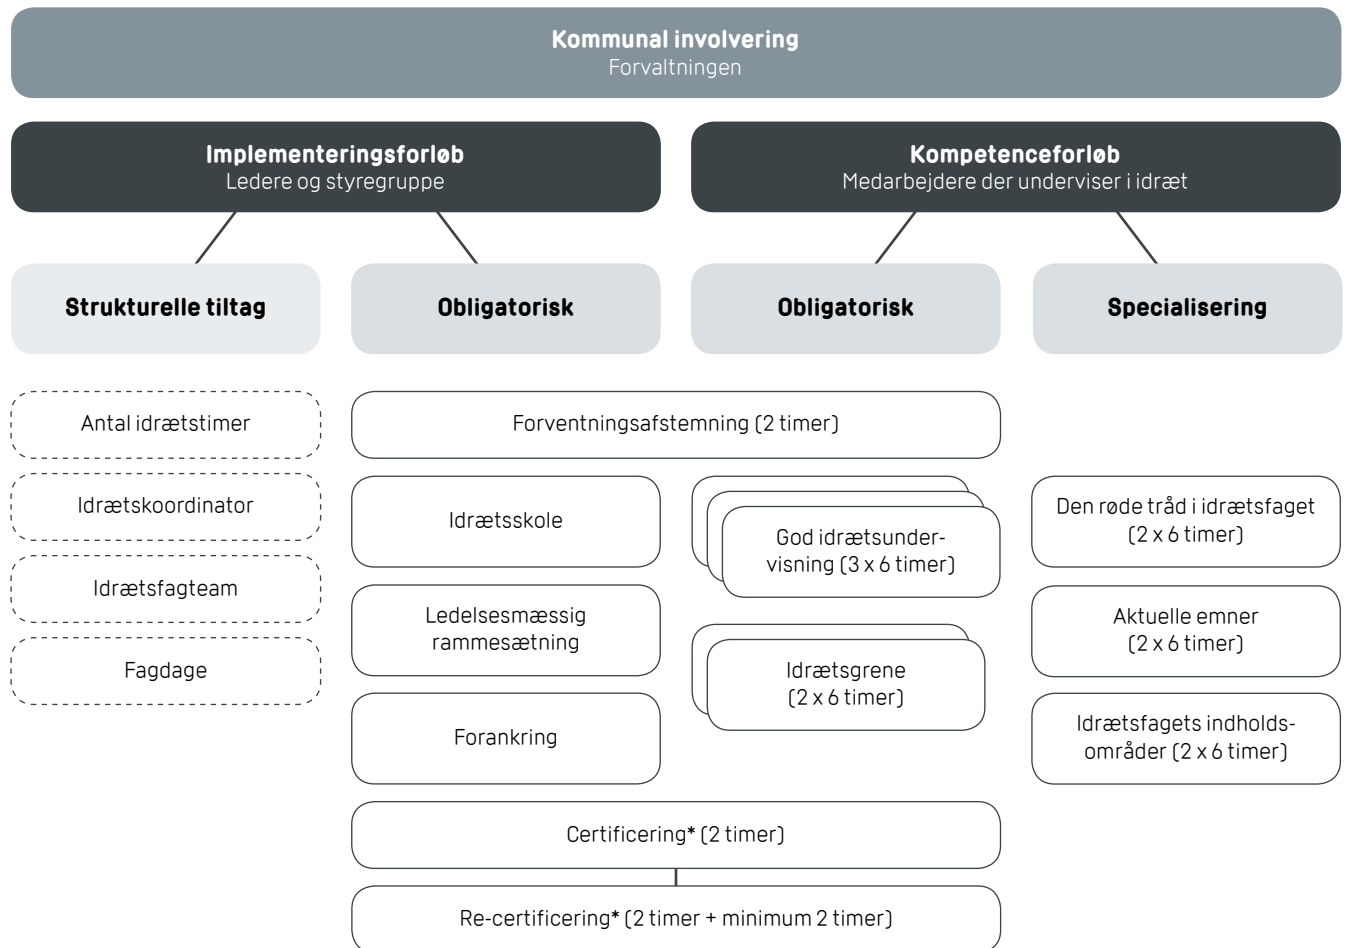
Kommunal involvering
Forvaltningen

Implementeringsforløb
Ledere og styregruppe

Kompetenceforløb
Medarbejdere der underviser i idræt

Strukturelle tiltag

Obligatorisk

Obligatorisk

Specialisering

Antal idrætstimer

Idrætskoordinator

Idrætsfagteam

Fagdage

Forventningsafstemning (2 timer)

Idrætsskole

Ledelsesmæssig rammesætning

Forankring

God idrætsundervisning (3 x 6 timer)

Idrætsgrene (2 x 6 timer)

Den røde tråd i idrætsfaget (2 x 6 timer)

Aktuelle emner (2 x 6 timer)

Idrætsfagets indholdsområder (2 x 6 timer)

Certificering* (2 timer)

Re-certificering* (2 timer + minimum 2 timer)